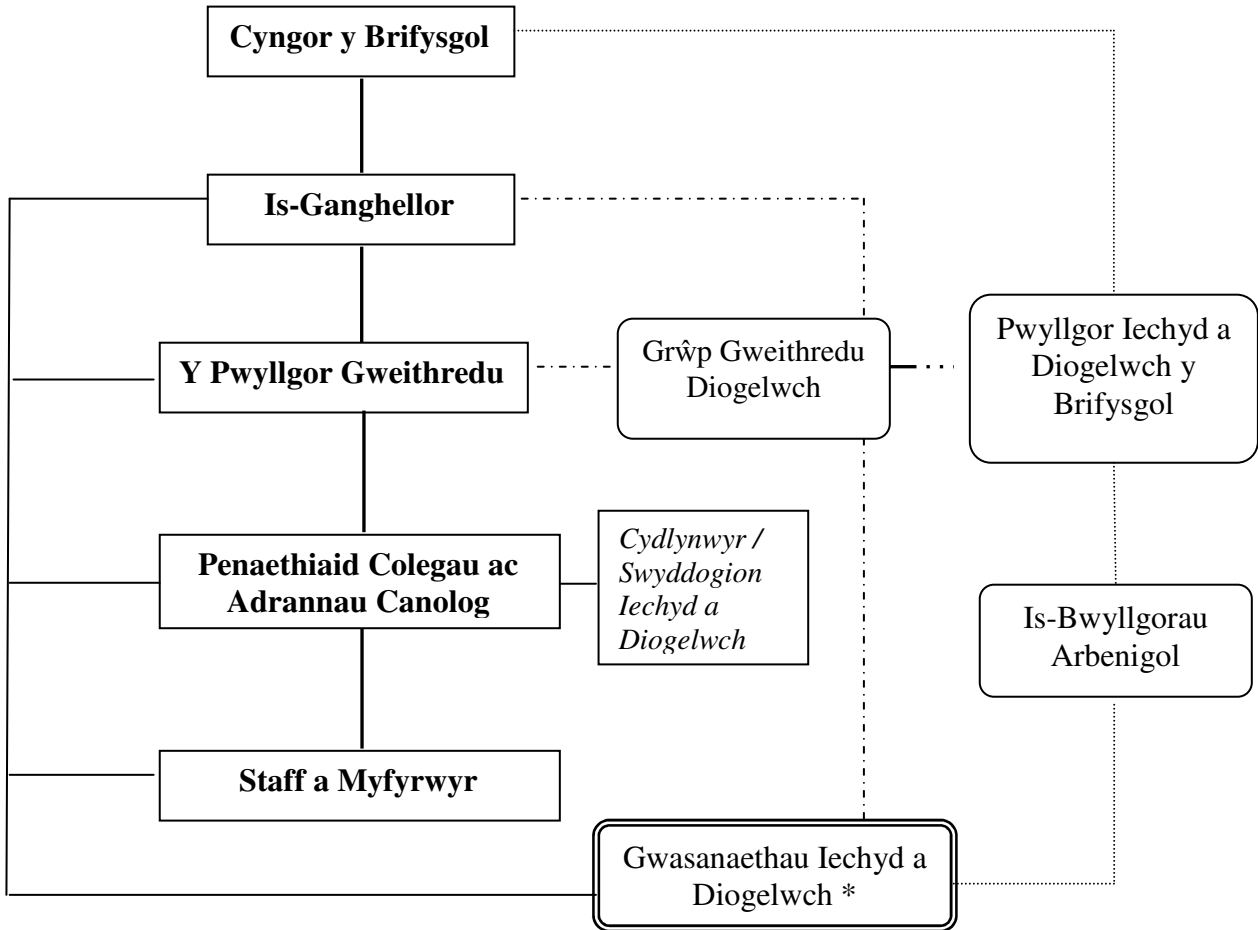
Cyngor y Brifysgol

Is-Ganghellor

Y Pwyllgor Gweithredu

Grŵp Gweithredu Diogelwch

Pwyllgor Iechyd a Diogelwch y Brifysgol

Penaethiaid Colegau ac Adrannau Canolog

*Cydlynwyr / Swyddogion Iechyd a Diogelwch*

Is-Bwyllgorau Arbenigol

Staff a Myfyrwyr

Gwasanaethau Iechyd a Diogelwch *